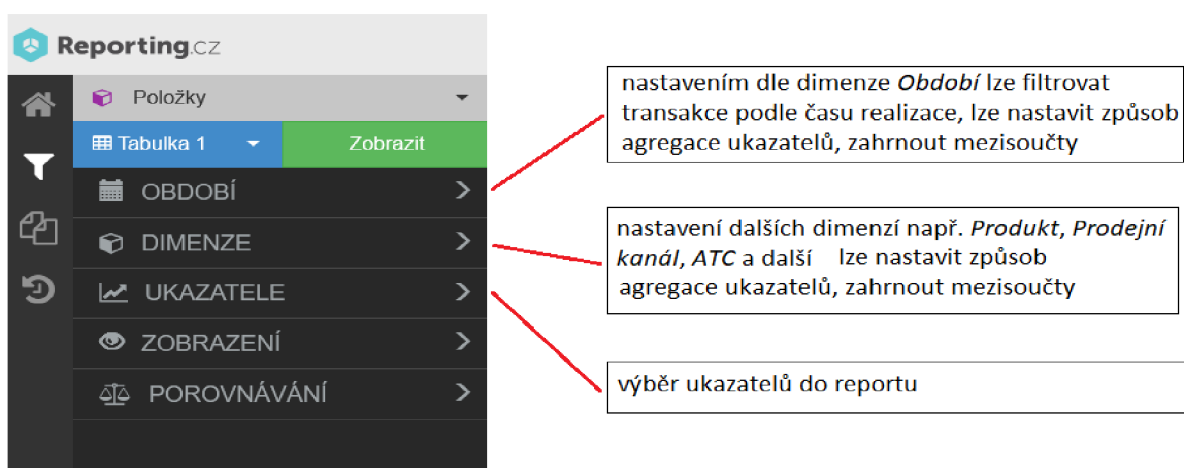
Reporting.cz

Položky

Tabulka 1

Zobrazit

OBDOBÍ

DIMENZE

UKAZATELE

ZOBRAZENÍ

POROVNÁVÁNÍ

nastavením dle dimenze *Období* lze filtrovat transakce podle času realizace, lze nastavit způsob agregace ukazatelů, zahrnout mezisoučty

nastavení dalších dimenzí např. *Produkt*, *Prodejní kanál*, *ATC* a další lze nastavit způsob agregace ukazatelů, zahrnout mezisoučty

výběr ukazatelů do reportu